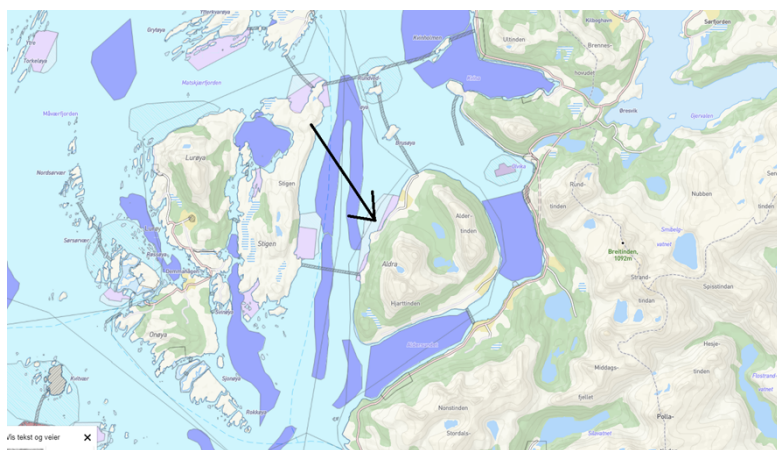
Grytøya
Torkeløya
Måværfjorden
Nordværet
Sørværet
Luraya
Stigen
Onøya
Kolbeer
Uttinden
Kilboghamn
Brennes
Brevik
Ørnes
Alder-
tinden
Aldra
Hjarttinden
Rund-
tinden
Nubben
Breitinden,
1092m
Strand-
tinden
Spisslinden
Polla-
Nonstinden
Storlaks
Moldagt
Heyja
Solvær
Sjonøya
Kokken
Vis tekst og veier
✕